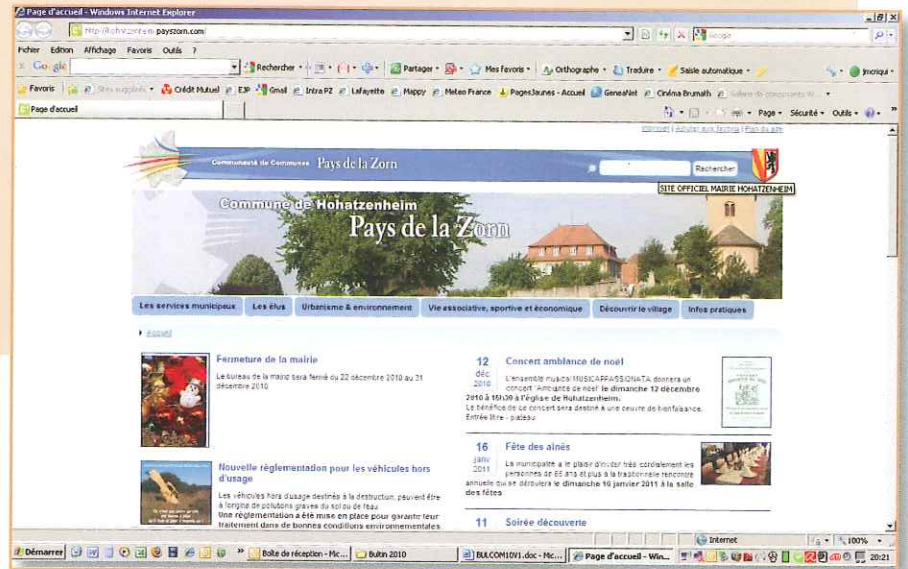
Page d'accueil - Windows Internet Explorer

http://hohatzenheim.payszorn.com

Fichier Edition Affichage Favoris Outils ?

Google Rechercher Partager Mes favoris Orthographe Traduire Saisie automatique

Favoris Sites suggérés Crédit Mutuel E3P Gmail Intra PZ Lafayette Mappy Meteo France PagesJaunes - Accueil GeneaNet Cinéma Brumath

Page d'accueil

Page Sécurité Outils

Imprimer | Ajouter aux favoris | Plan du site

Communauté de Communes Pays de la Zorn

Rechercher

SITE OFFICIEL MAIRIE HOHATZENHEIM

Commune de Hohatzenheim

Pays de la Zorn

Les services municipaux | Les élus | Urbanisme & environnement | Vie associative, sportive et économique | Découvrir le village | Infos pratiques

Accueil

Fermeture de la mairie

Le bureau de la mairie sera fermé du 22 décembre 2010 au 31 décembre 2010

Nouvelle réglementation pour les véhicules hors d'usage

Les véhicules hors d'usage destinés à la destruction, peuvent être à l'origine de pollutions graves du sol ou de l'eau.
Une réglementation a été mise en place pour garantir leur traitement dans de bonnes conditions environnementales

12 déc 2010

Concert ambiance de noël

L'ensemble musical MUSICAPPASSIONATA donnera un concert "Ambiance de noël" le dimanche 12 décembre 2010 à 16h30 à l'église de Hohatzenheim.
Le bénéfice de ce concert sera destiné à une oeuvre de bienfaisance.
Entrée libre - plateau

16 janv 2011

Fête des aînés

La municipalité a le plaisir d'inviter très cordialement les personnes de 65 ans et plus à la traditionnelle rencontre annuelle qui se déroulera le dimanche 16 janvier 2011 à la salle des fêtes

11

Soirée découverte

Internet 100%

Démarrer | Boîte de réception - Mic... | Bultin 2010 | BULCOM10V1.doc - Mic... | Page d'accueil - Win... | 20:21